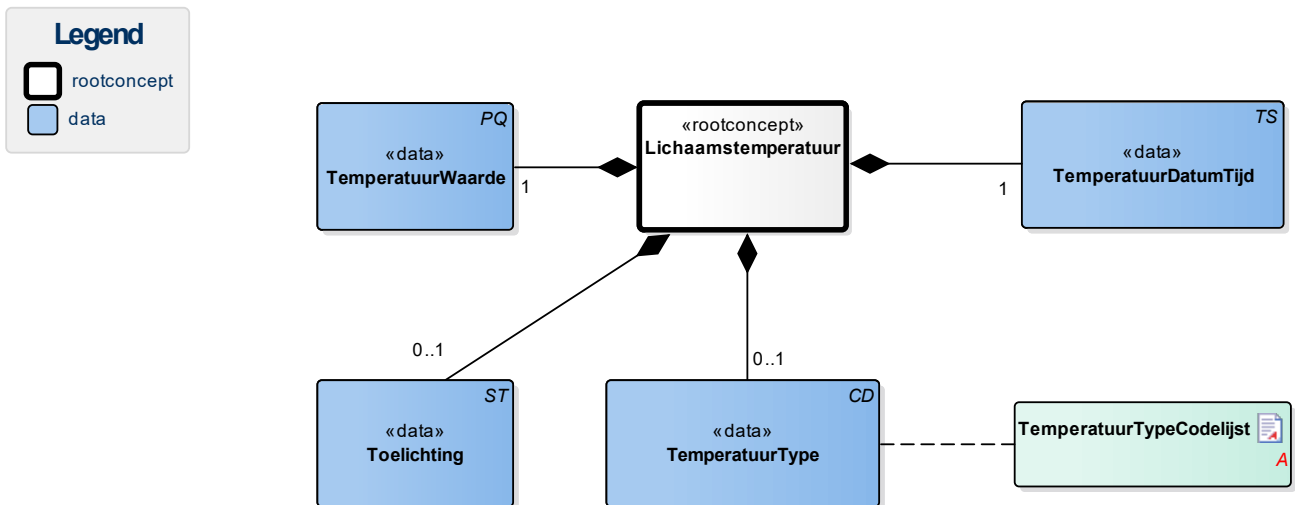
Legend
rootconcept
data

PQ
«data»
TemperatuurWaarde

1

«rootconcept»
Lichaamstemperatuur

TS
«data»
TemperatuurDatumTijd

1

0..1

0..1

ST
«data»
Toelichting

CD
«data»
TemperatuurType

TemperatuurTypeCodelijst
A